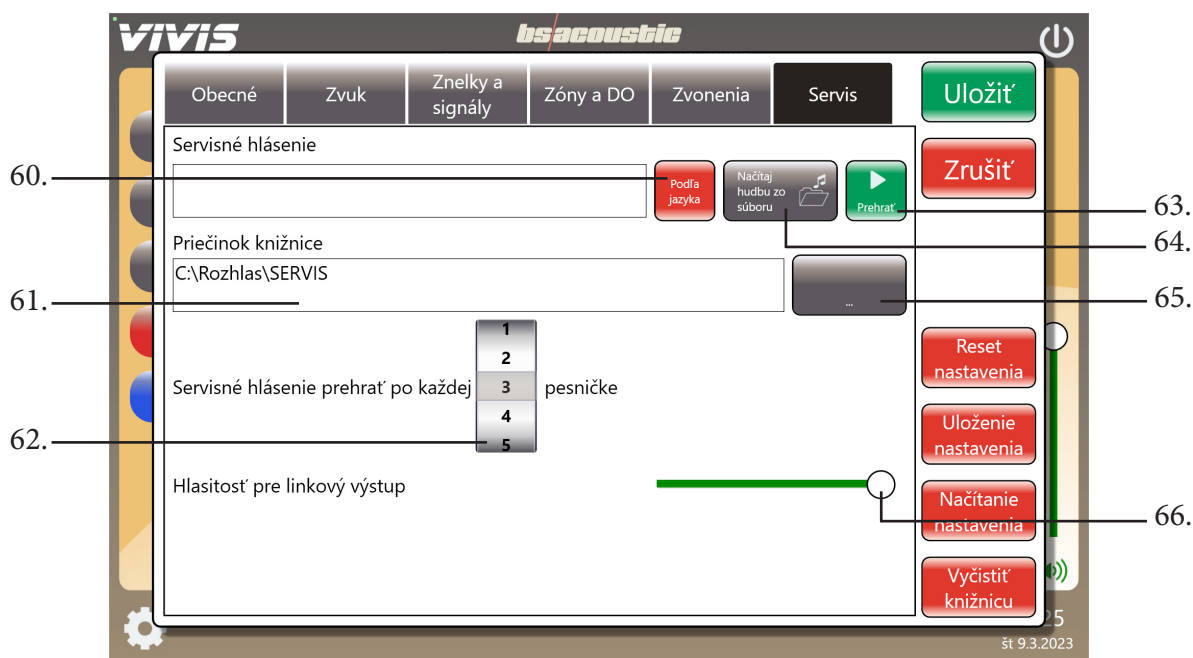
VIVIS

bsacoustic

Obecné | Zvuk | Znelky a signály | Zóny a DO | Zvonenia | Servis

Uložiť

Zrušiť

Servisné hlásenie

60.

Podľa jazyka

Načítaj hudbu zo súboru

Prehrať

63.

64.

Priečinok knižnice

C:\Rozhlas\SERVIS

61.

...

65.

1
2
3
4
5

Servisné hlásenie prehrať po každej pesničke

62.

Reset nastavenia

Uloženie nastavenia

Hlasitosť pre linkový výstup

Načítanie nastavenia

66.

Vyčistiť knižnicu

25

št 9.3.2023